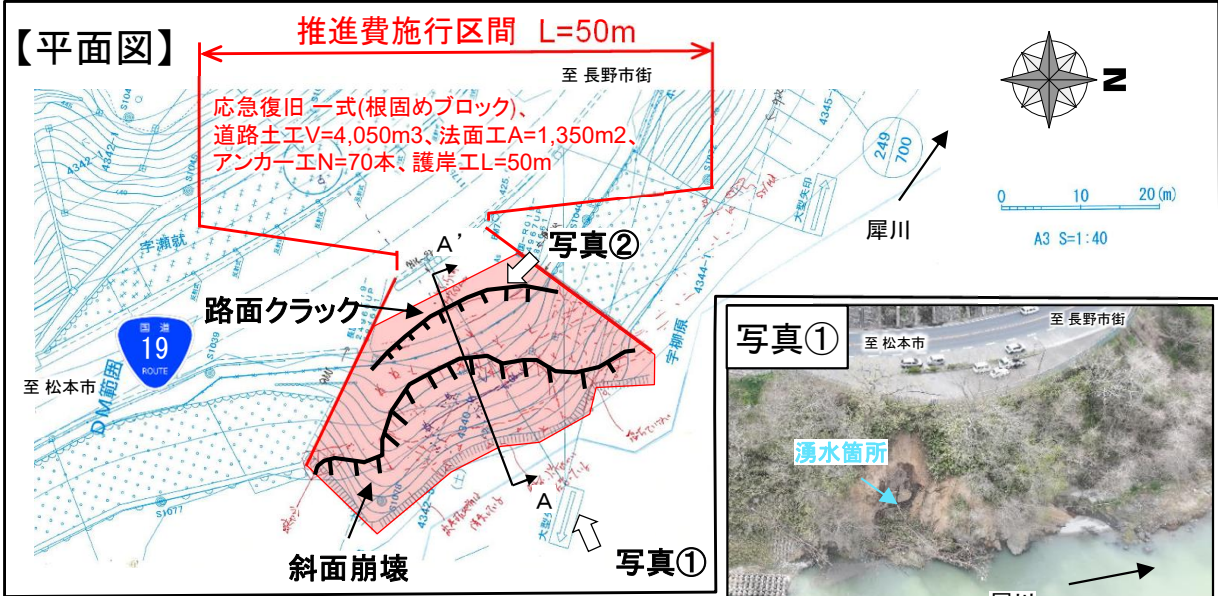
【平面図】

推進費施行区間 L=50m

至 長野市街

応急復旧 一式(根固めブロック)、道路土工V=4,050m3、法面工A=1,350m2、アンカー工N=70本、護岸工L=50m

N

249
700

0 10 20(m)

A3 S=1:40

犀川

宇瀬就

A'

写真②

路面クラック

国道
19
ROUTE

至 松本市

DM範囲

宇柳原

A

斜面崩壊

大型3

写真①

写真①

至 松本市

至 長野市街

湧水箇所

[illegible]